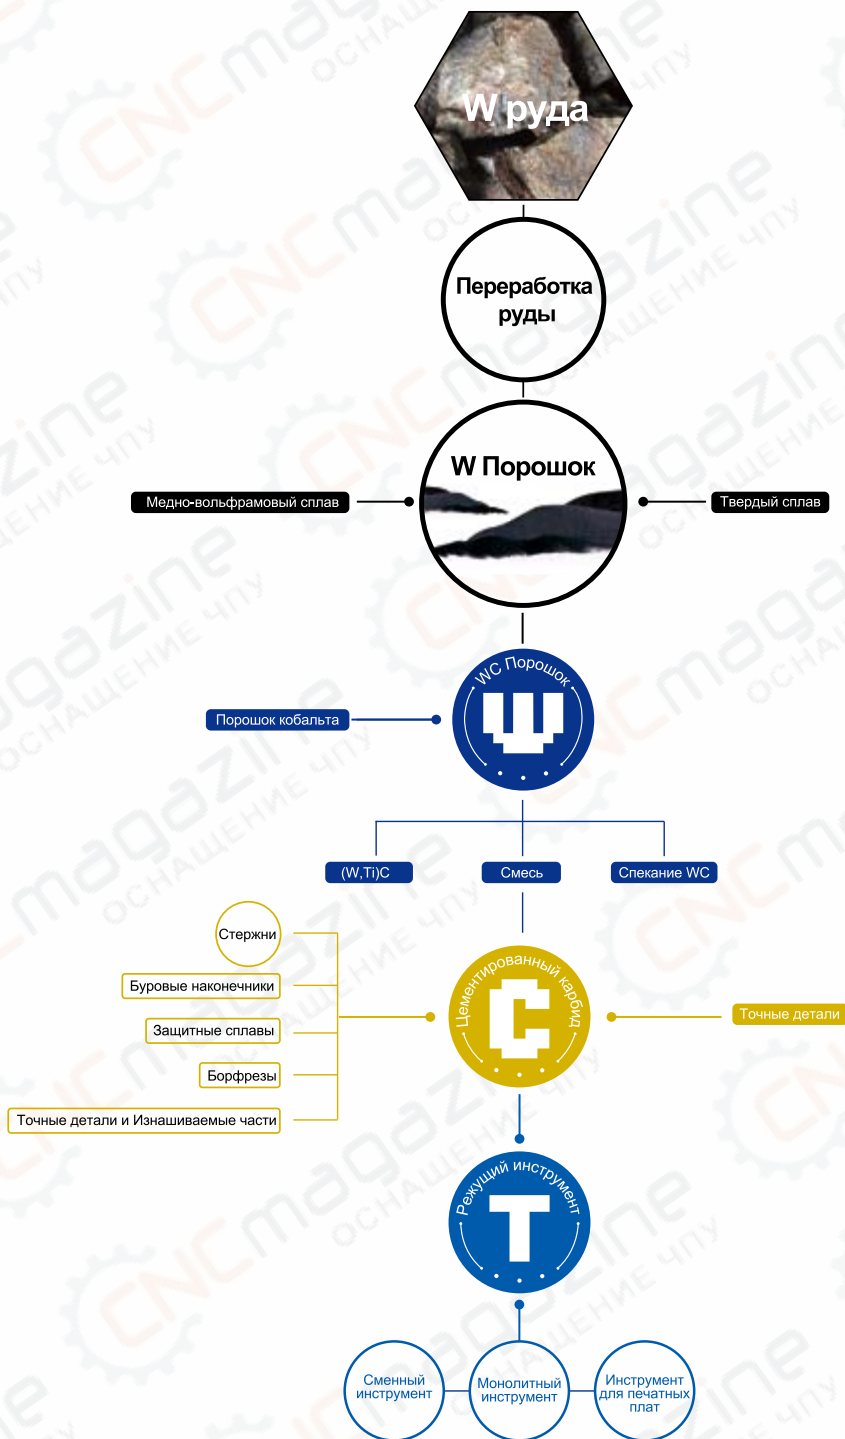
W руда

Переработка руды

W Порошок

Медно-вольфрамовый сплав

Твердый сплав

WC Порошок

Ш

Порошок кобальта

(W,Ti)C

Смесь

Спекание WC

Стержни

Буровые наконечники

Защитные сплавы

Борфрезы

Точные детали и Изнашиваемые части

Цементированный карбид

C

Точные детали

Режущий инструмент

T

Сменный инструмент

Монолитный инструмент

Инструмент для печатных плат

CNCmagazine ОСНАЩЕНИЕ ЧПУ